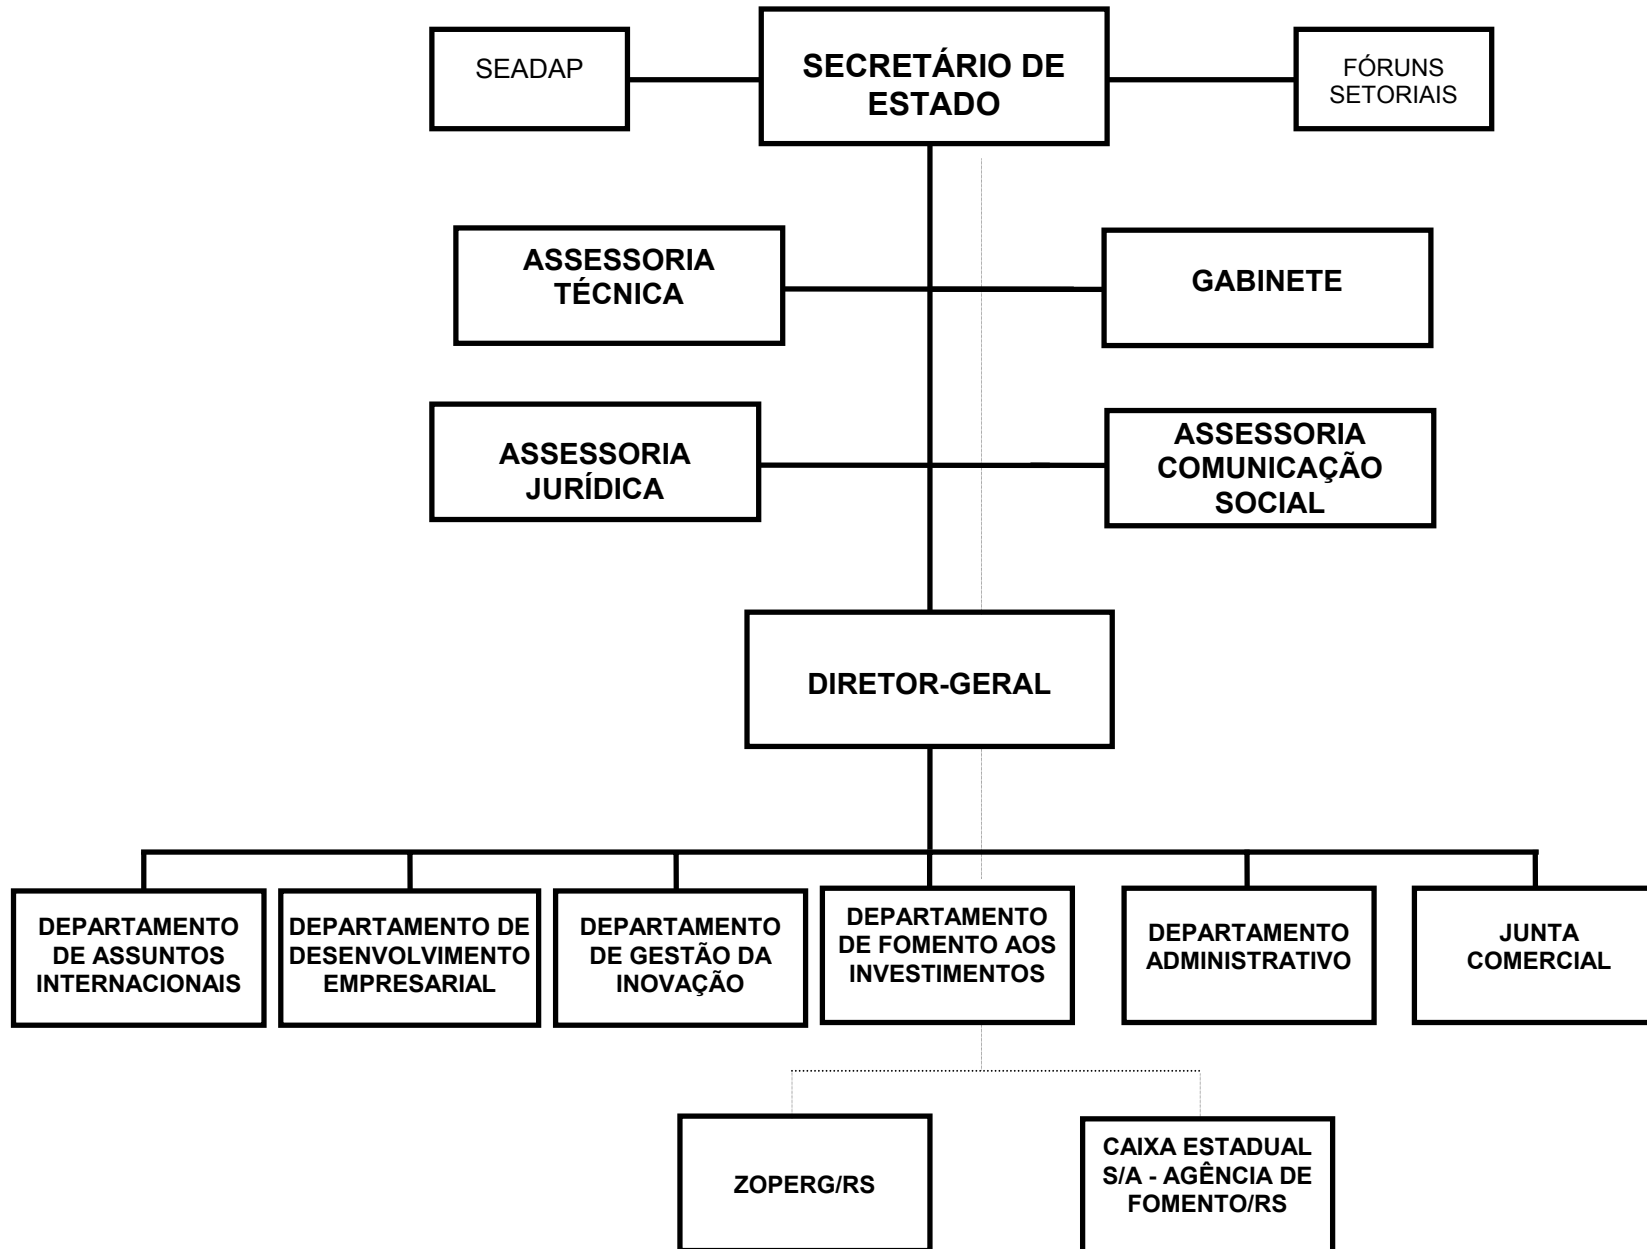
SEADAP

SECRETÁRIO DE ESTADO

FÓRUNS SETORIAIS

ASSESSORIA TÉCNICA

GABINETE

ASSESSORIA JURÍDICA

ASSESSORIA COMUNICAÇÃO SOCIAL

DIRETOR-GERAL

DEPARTAMENTO DE ASSUNTOS INTERNACIONAIS

DEPARTAMENTO DE DESENVOLVIMENTO EMPRESARIAL

DEPARTAMENTO DE GESTÃO DA INOVAÇÃO

DEPARTAMENTO DE FOMENTO AOS INVESTIMENTOS

DEPARTAMENTO ADMINISTRATIVO

JUNTA COMERCIAL

ZOPERG/RS

CAIXA ESTADUAL S/A - AGÊNCIA DE FOMENTO/RS